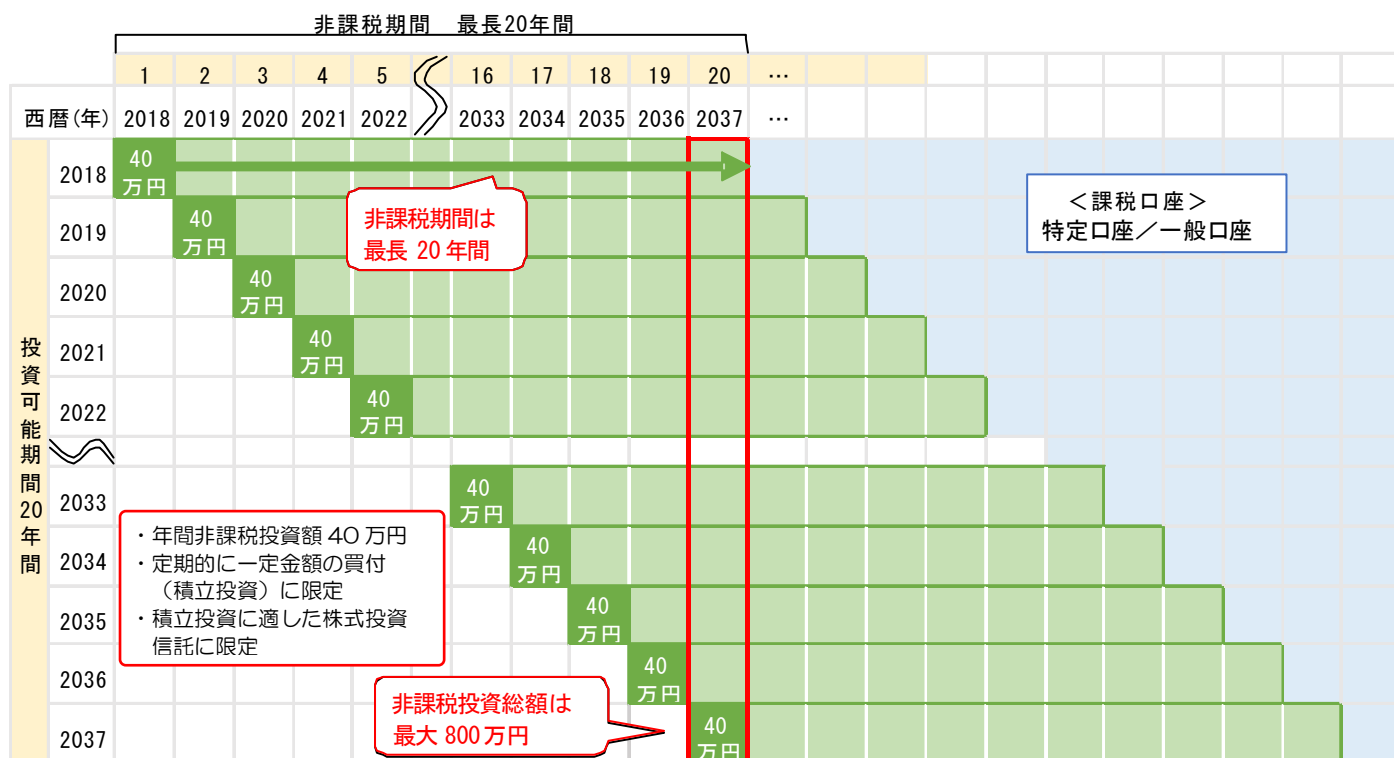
非課税期間　最長20年間

| | | 1 | 2 | 3 | 4 | 5 | 16 | 17 | 18 | 19 | 20 | … |
|---|---|---|---|---|---|---|---|---|---|---|---|---|
| 西暦(年) | | 2018 | 2019 | 2020 | 2021 | 2022 | 2033 | 2034 | 2035 | 2036 | 2037 | … |
| 投資可能期間20年間 | 2018 | 40万円 | | | | | | | | | | |
| | 2019 | | 40万円 | | | | | | | | | |
| | 2020 | | | 40万円 | | | | | | | | |
| | 2021 | | | | 40万円 | | | | | | | |
| | 2022 | | | | | 40万円 | | | | | | |
| | 2033 | | | | | | 40万円 | | | | | |
| | 2034 | | | | | | | 40万円 | | | | |
| | 2035 | | | | | | | | 40万円 | | | |
| | 2036 | | | | | | | | | 40万円 | | |
| | 2037 | | | | | | | | | | 40万円 | |

非課税期間は最長 20 年間

＜課税口座＞
特定口座／一般口座

・年間非課税投資額 40 万円
・定期的に一定金額の買付（積立投資）に限定
・積立投資に適した株式投資信託に限定

非課税投資総額は最大 800 万円